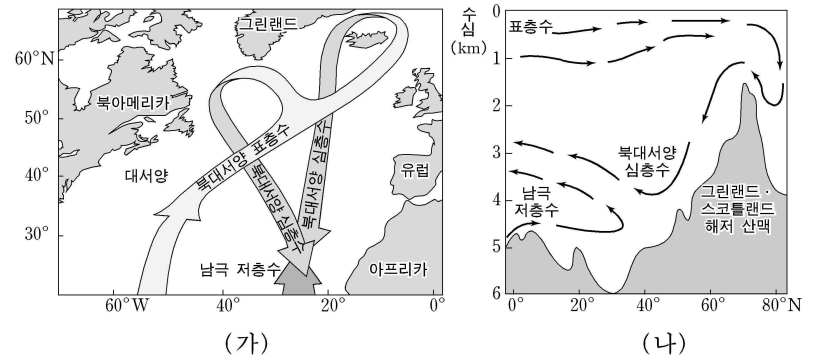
그린랜드

60°N

북아메리카

50°

40°

대서양

30°

북대서양 표층수

북대서양 심층수

북대서양 심층수

유럽

남극 저층수

아프리카

60°W

40°

20°

0°

(가)

수심 (km)

0

1

2

3

4

5

6

표층수

북대서양 심층수

남극 저층수

그린랜드 · 스코틀랜드 해저 산맥

0°

20°

40°

60°

80°N

(나)